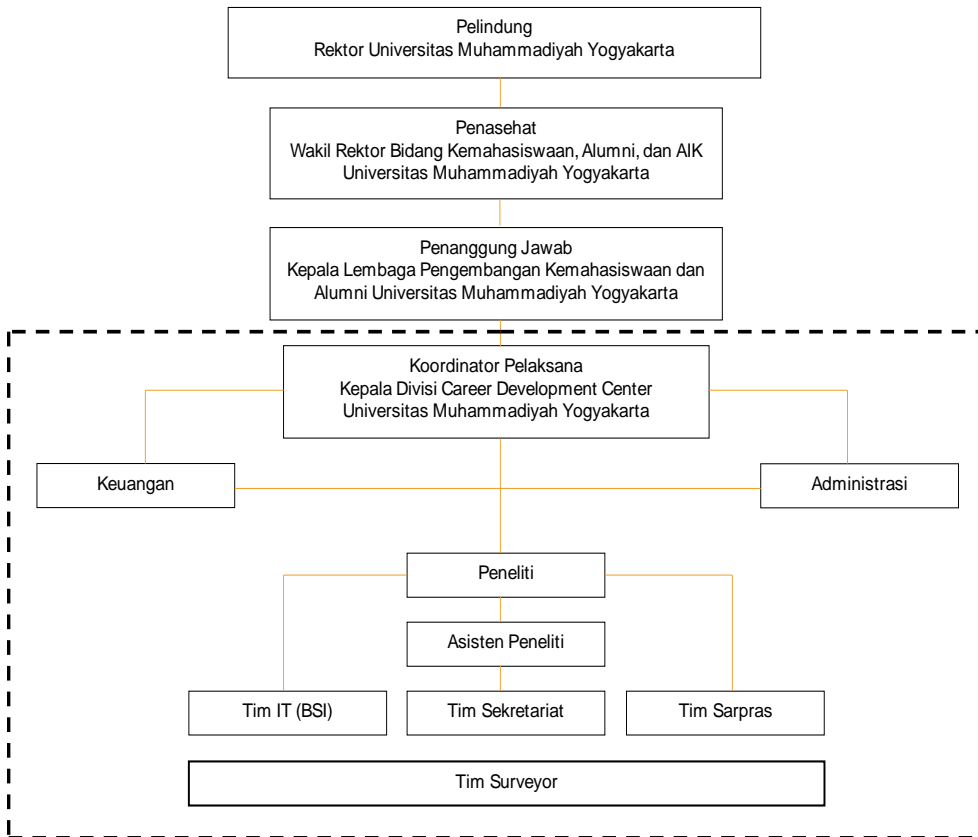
Pelindung
Rektor Universitas Muhammadiyah Yogyakarta

Penasehat
Wakil Rektor Bidang Kemahasiswaan, Alumni, dan AIK
Universitas Muhammadiyah Yogyakarta

Penanggung Jawab
Kepala Lembaga Pengembangan Kemahasiswaan dan Alumni Universitas Muhammadiyah Yogyakarta

Koordinator Pelaksana
Kepala Divisi Career Development Center
Universitas Muhammadiyah Yogyakarta

Keuangan

Administrasi

Peneliti

Asisten Peneliti

Tim IT (BSI)

Tim Sekretariat

Tim Sarpras

Tim Surveyor